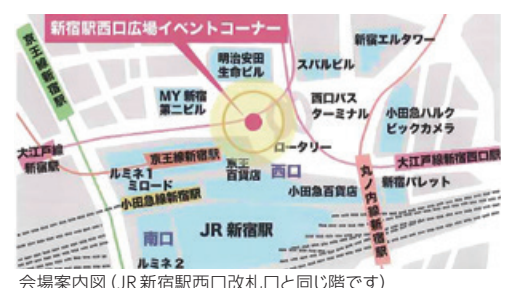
新宿駅西口広場イベントコーナー

京王線新宿駅

明治安田生命ビル

スバルビル

新宿エルタワー

MY 新宿第二ビル

西口バスターミナル

小田急ハルクビックカメラ

大江戸線新宿駅

ロータリー

京王線新宿駅

京王百貨店

西口

大江戸線新宿西口駅

丸ノ内線新宿駅

ルミネ1

ミロード

小田急線新宿駅

小田急百貨店

新宿パレット

南口

JR 新宿駅

ルミネ2

会場案内図（JR 新宿駅西口改札口と同じ階です）